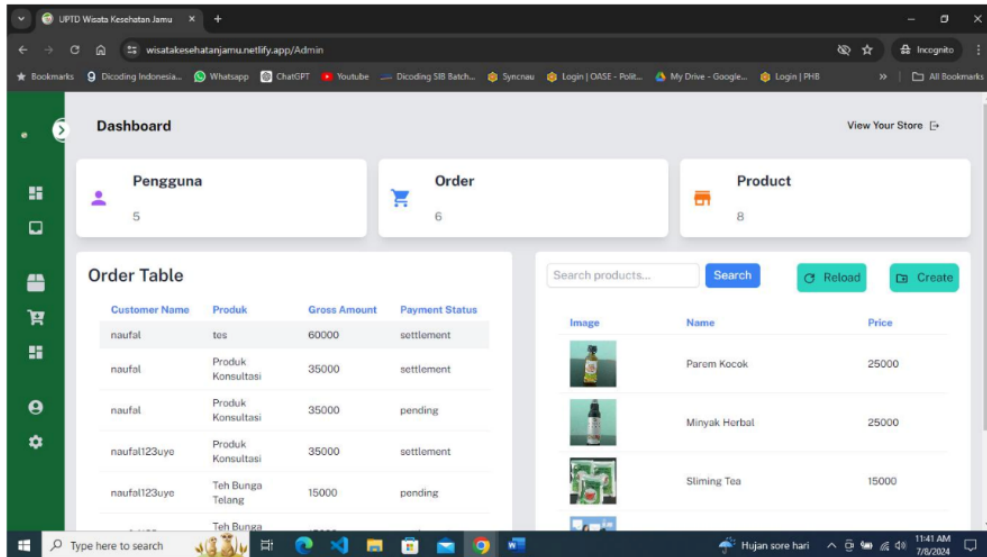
UPTD Wisata Kesehatan Jamu ×

wisatakesehatanjamu.netlify.app/Admin

Incognito

Bookmarks Dicoding Indonesia... Whatsapp ChatGPT Youtube Dicoding SIB Batch... Syncnau Login | OASE - Polit... My Drive - Google... Login | PHB All Bookmarks

Dashboard

View Your Store

Pengguna
5

Order
6

Product
8

Order Table

| Customer Name | Produk | Gross Amount | Payment Status |
|---|---|---|---|
| naufal | tes | 60000 | settlement |
| naufal | Produk Konsultasi | 35000 | settlement |
| naufal | Produk Konsultasi | 35000 | pending |
| naufal123uye | Produk Konsultasi | 35000 | settlement |
| naufal123uye | Teh Bunga Telang | 15000 | pending |
| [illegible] | Teh Bunga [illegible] | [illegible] | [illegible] |

Search products...

Search

Reload

Create

| Image | Name | Price |
|---|---|---|
| | Parem Kocok | 25000 |
| | Minyak Herbal | 25000 |
| | Sliming Tea | 15000 |

Type here to search

Hujan sore hari

11:41 AM
7/8/2024